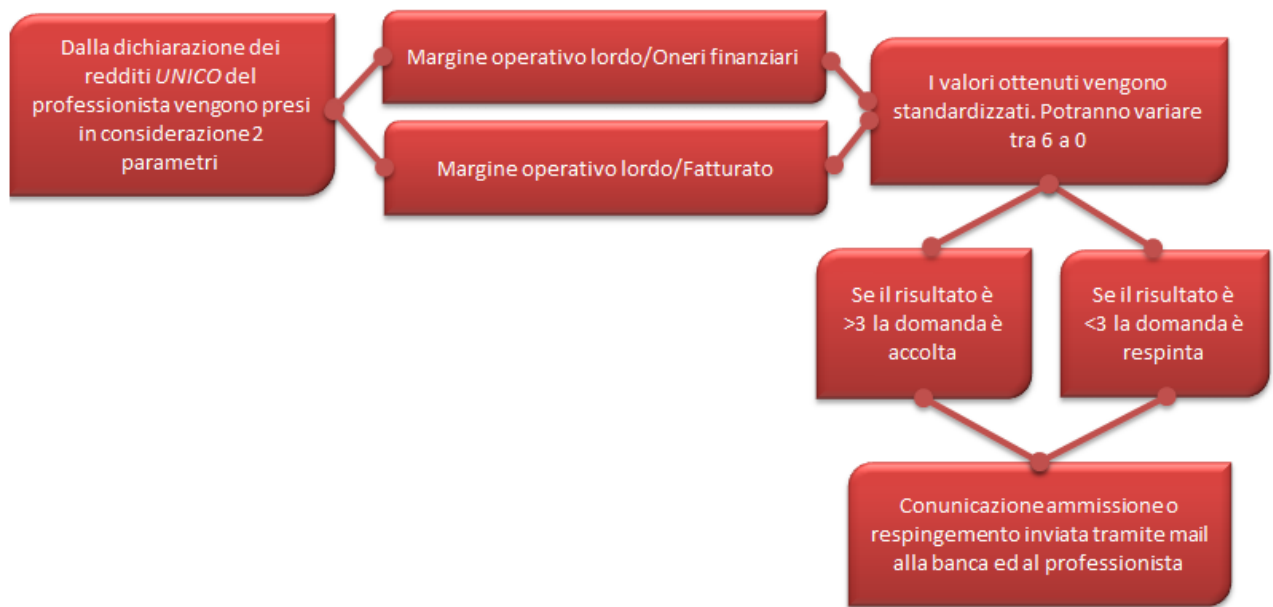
Dalla dichiarazione dei redditi *UNICO* del professionista vengono presi in considerazione 2 parametri

Margine operativo lordo/Oneri finanziari

Margine operativo lordo/Fatturato

I valori ottenuti vengono standardizzati. Potranno variare tra 6 a 0

Se il risultato è >3 la domanda è accolta

Se il risultato è <3 la domanda è respinta

Conunicazione ammissione o respingemento inviata tramite mail alla banca ed al professionista